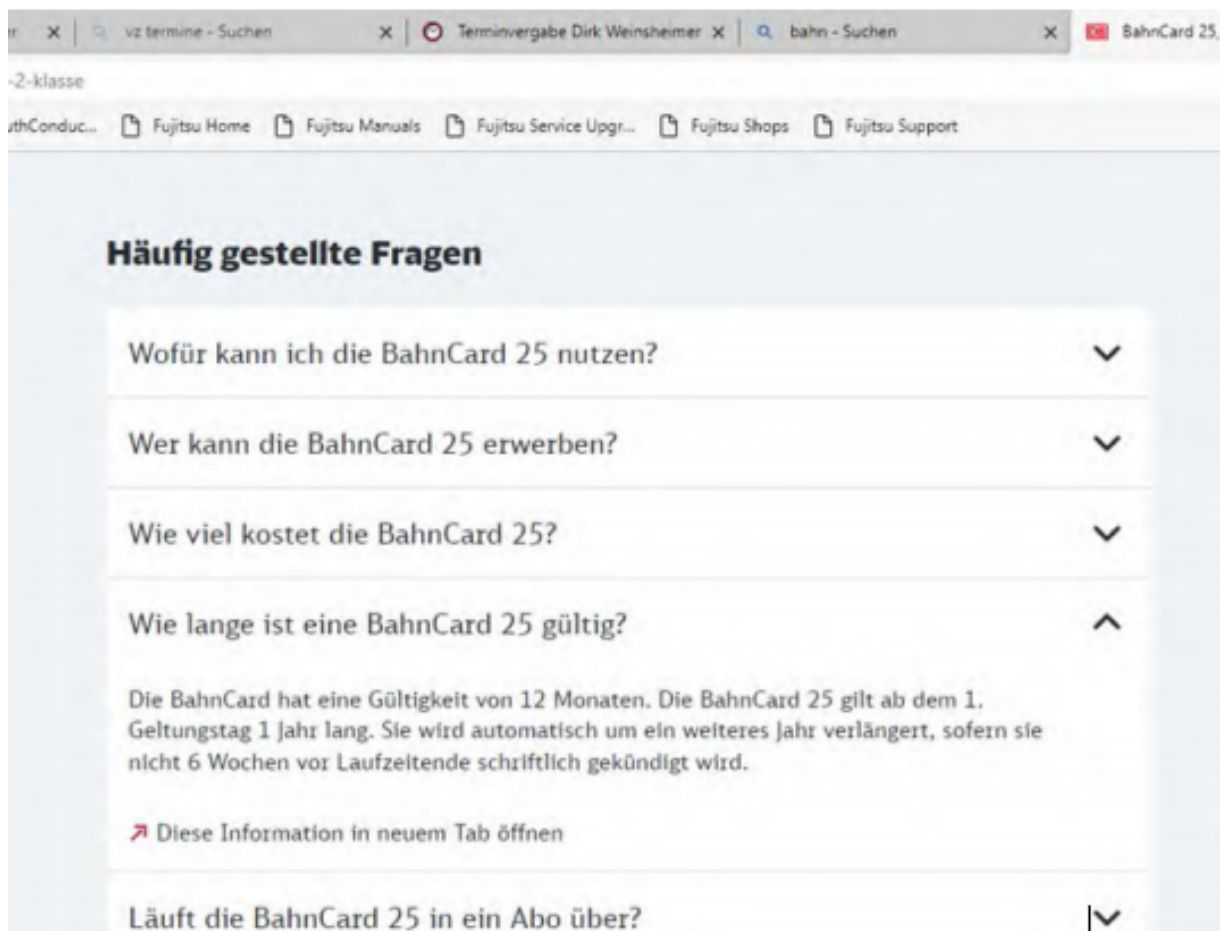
r × | vz termine - Suchen × | Terminvergabe Dirk Weinsheimer × | bahn - Suchen × | BahnCard 25,

-2-klasse

thConduc... Fujitsu Home Fujitsu Manuals Fujitsu Service Upgr... Fujitsu Shops Fujitsu Support

Häufig gestellte Fragen

Wofür kann ich die BahnCard 25 nutzen?

Wer kann die BahnCard 25 erwerben?

Wie viel kostet die BahnCard 25?

Wie lange ist eine BahnCard 25 gültig?

Die BahnCard hat eine Gültigkeit von 12 Monaten. Die BahnCard 25 gilt ab dem 1. Geltungstag 1 Jahr lang. Sie wird automatisch um ein weiteres Jahr verlängert, sofern sie nicht 6 Wochen vor Laufzeitende schriftlich gekündigt wird.

↗ Diese Information in neuem Tab öffnen

Läuft die BahnCard 25 in ein Abo über?